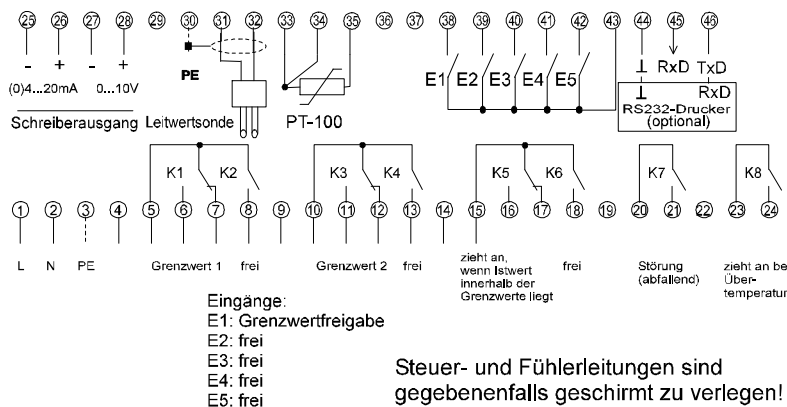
25 26 27 28 29 30 31 32 33 34 35 36 37 38 39 40 41 42 43 44 45 46

- + - +
(0)4...20mA 0...10V
Schreiberausgang

PE
Leitwertsonde

PT-100

E1 E2 E3 E4 E5

⊥ RxD TxD
RxD
RS232-Drucker
(optional)

K1 K2 K3 K4 K5 K6 K7 K8

1 2 3 4 5 6 7 8 9 10 11 12 13 14 15 16 17 18 19 20 21 22 23 24

L N PE

Grenzwert 1 frei

Grenzwert 2 frei

zieht an, wenn Istwert innerhalb der Grenzwerte liegt

frei

Störung (abfallend)

zieht an be Übertemperatur

Eingänge:
E1: Grenzwertfreigabe
E2: frei
E3: frei
E4: frei
E5: frei

Steuer- und Fühlerleitungen sind gegebenenfalls geschirmt zu verlegen!